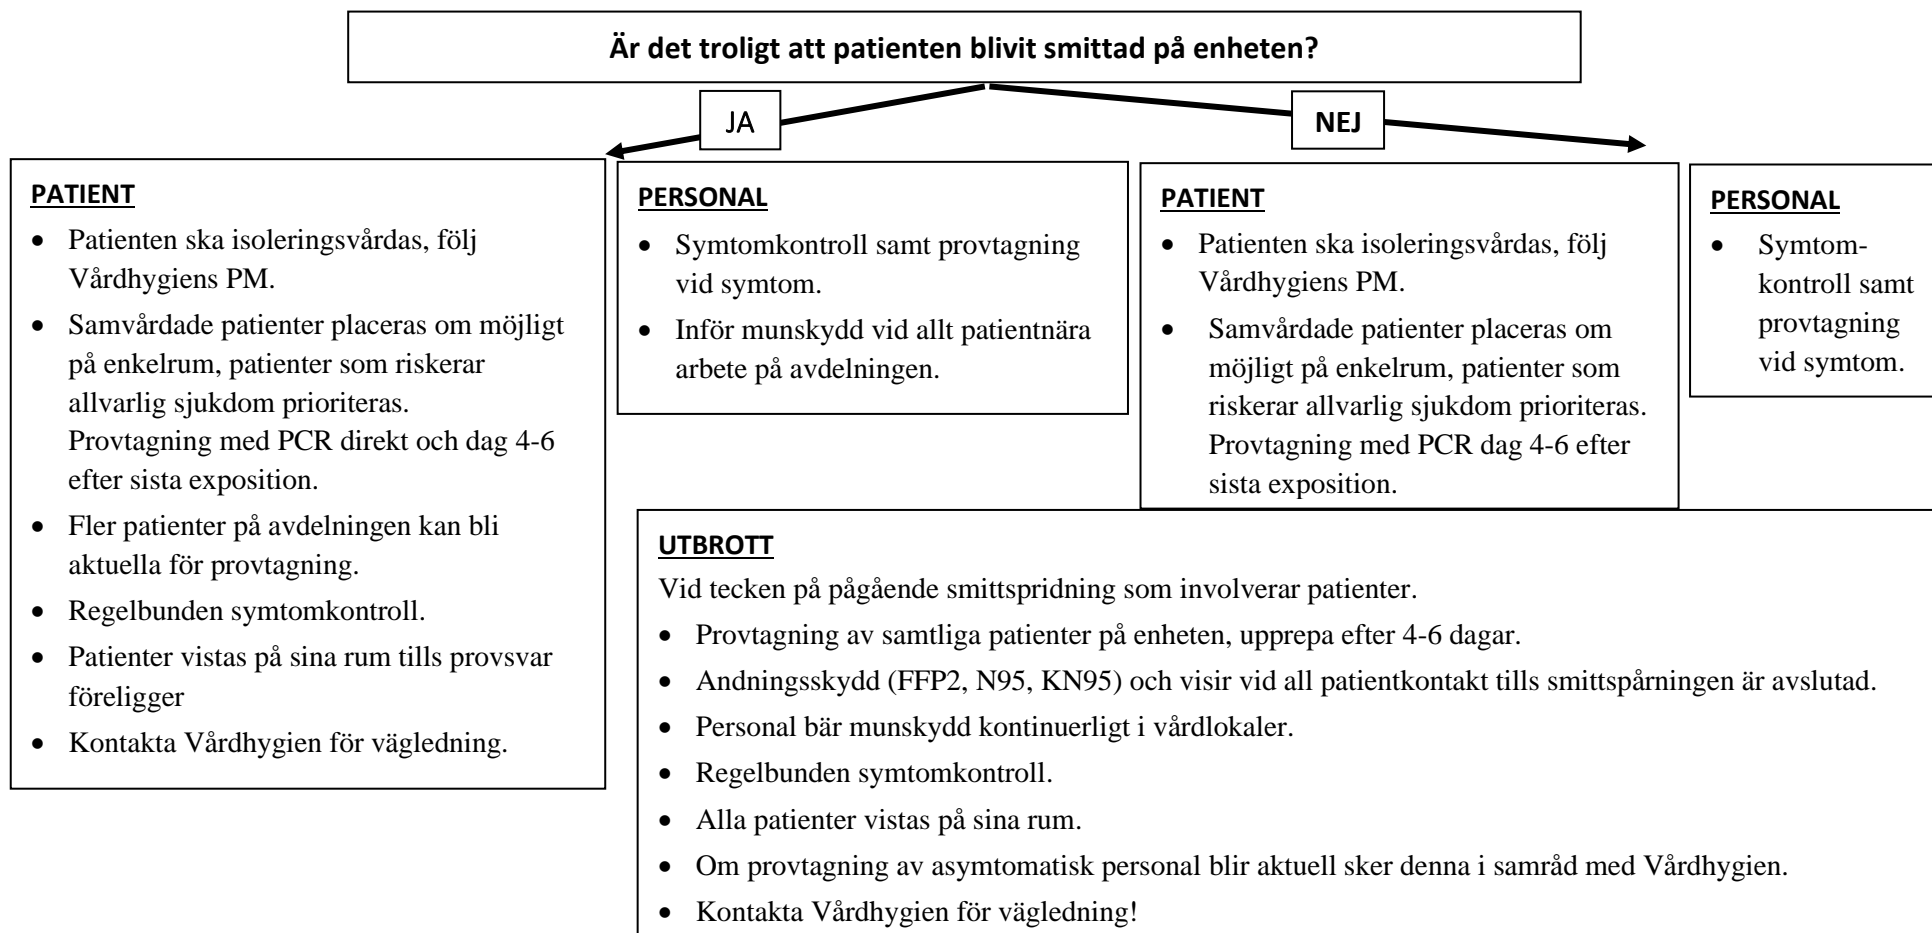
Är det troligt att patienten blivit smittad på enheten?

JA

NEJ

PATIENT

- Patienten ska isoleringsvårdas, följ Vårdhygiens PM.
- Samvårdade patienter placeras om möjligt på enkelrum, patienter som riskerar allvarlig sjukdom prioriteras. Provtagning med PCR direkt och dag 4-6 efter sista exposition.
- Fler patienter på avdelningen kan bli aktuella för provtagning.
- Regelbunden symtomkontroll.
- Patienter vistas på sina rum tills provsvar föreligger
- Kontakta Vårdhygien för vägledning.

PERSONAL

- Symtomkontroll samt provtagning vid symtom.
- Inför munskydd vid allt patientnära arbete på avdelningen.

PATIENT

- Patienten ska isoleringsvårdas, följ Vårdhygiens PM.
- Samvårdade patienter placeras om möjligt på enkelrum, patienter som riskerar allvarlig sjukdom prioriteras. Provtagning med PCR dag 4-6 efter sista exposition.

PERSONAL

- Symtomkontroll samt provtagning vid symtom.

UTBROTT

Vid tecken på pågående smittspridning som involverar patienter.

- Provtagning av samtliga patienter på enheten, upprepa efter 4-6 dagar.
- Andningsskydd (FFP2, N95, KN95) och visir vid all patientkontakt tills smittspårningen är avslutad.
- Personal bär munskydd kontinuerligt i vårdlokaler.
- Regelbunden symtomkontroll.
- Alla patienter vistas på sina rum.
- Om provtagning av asymtomatisk personal blir aktuell sker denna i samråd med Vårdhygien.
- Kontakta Vårdhygien för vägledning!